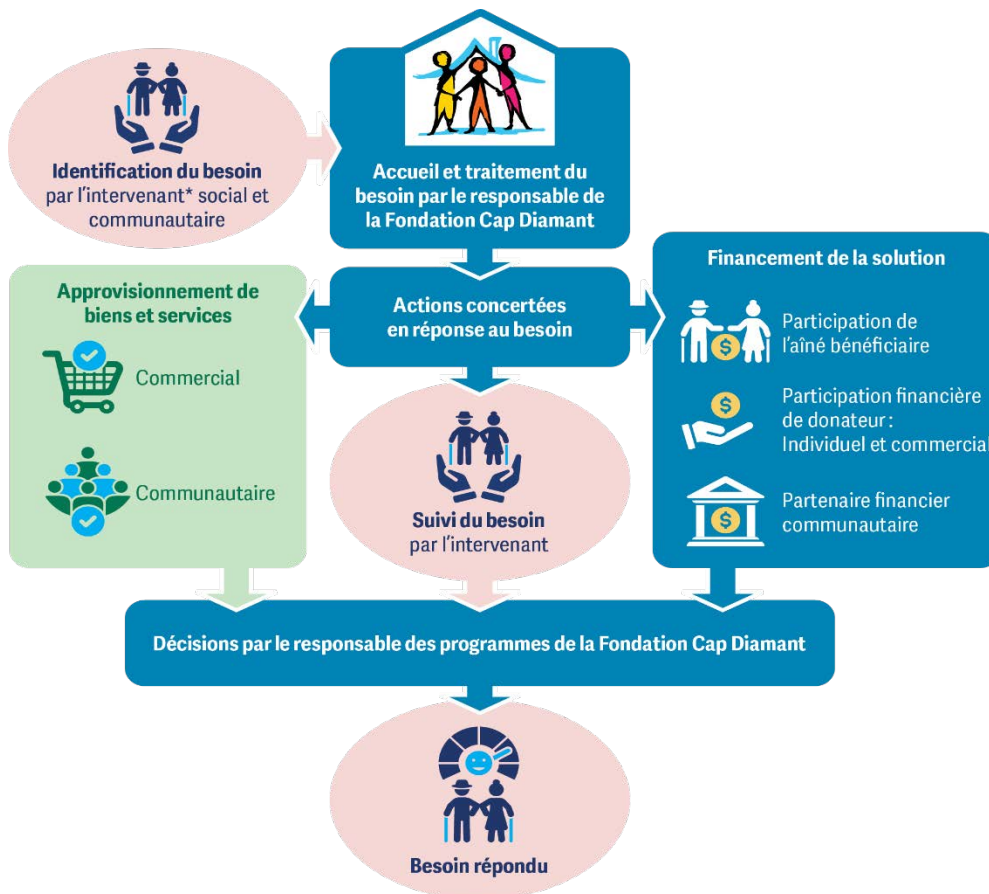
Identification du besoin par l'intervenant* social et communautaire

Accueil et traitement du besoin par le responsable de la Fondation Cap Diamant

Approvisionnement de biens et services

Commercial

Communautaire

Actions concertées en réponse au besoin

Financement de la solution

Participation de l'aîné bénéficiaire

Participation financière de donateur : Individuel et commercial

Partenaire financier communautaire

Suivi du besoin par l'intervenant

Décisions par le responsable des programmes de la Fondation Cap Diamant

Besoin répondu